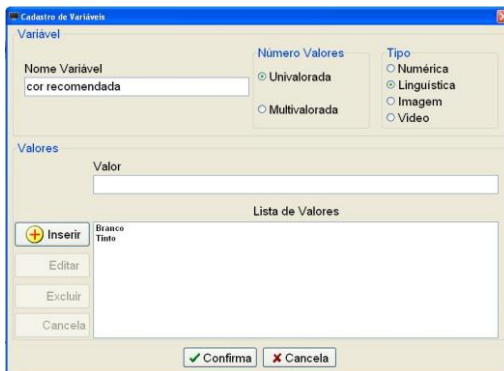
Cadastro de Variáveis

Variável

Nome Variável

cor recomendada

Número Valores

Univalorada

Multivalorada

Tipo

Numérica

Linguística

Imagem

Vídeo

Valores

Valor

Lista de Valores

Inserir

Editar

Excluir

Cancela

Branco
Tinto

Confirma

Cancela